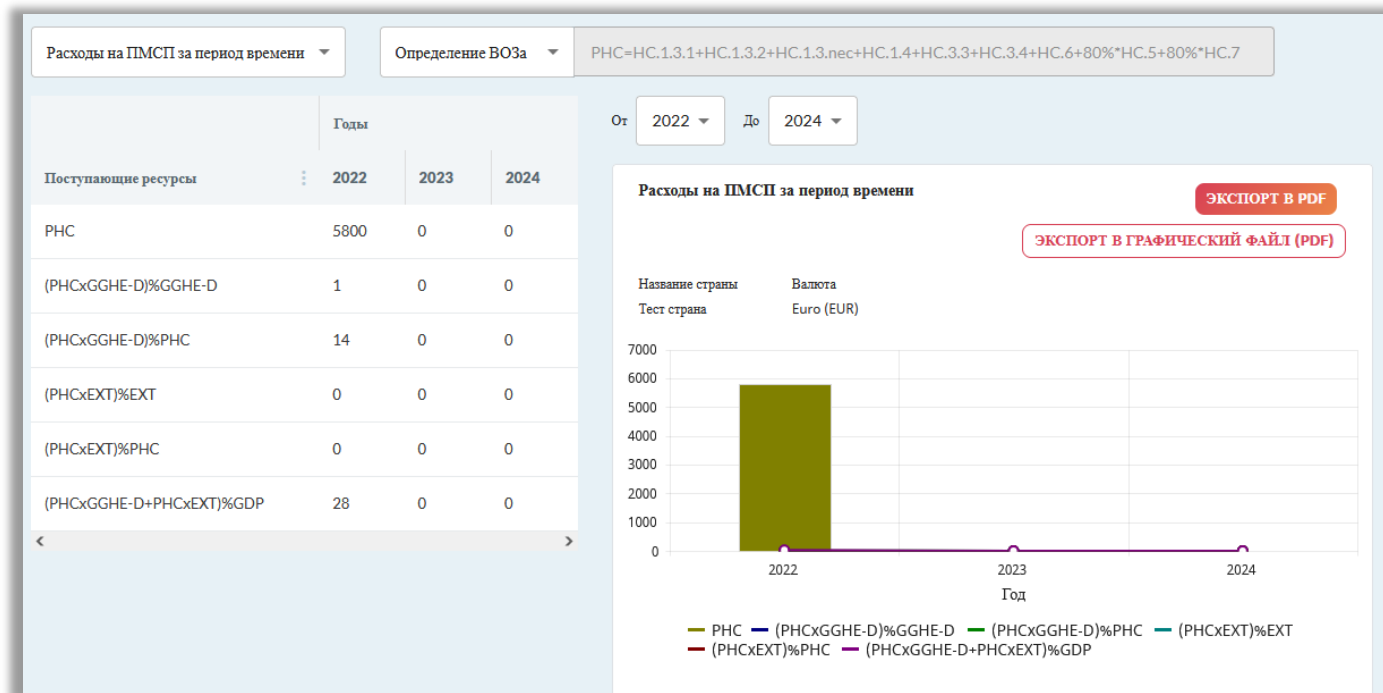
Расходы на ПМСП за период времени ▾

Определение ВОЗа ▾

PHC=HC.1.3.1+HC.1.3.2+HC.1.3.nec+HC.1.4+HC.3.3+HC.3.4+HC.6+80%*HC.5+80%*HC.7

| Поступающие ресурсы | Годы 2022 | 2023 | 2024 |
|---|---|---|---|
| PHC | 5800 | 0 | 0 |
| (PHCxGGHE-D)%GGHE-D | 1 | 0 | 0 |
| (PHCxGGHE-D)%PHC | 14 | 0 | 0 |
| (PHCxEXT)%EXT | 0 | 0 | 0 |
| (PHCxEXT)%PHC | 0 | 0 | 0 |
| (PHCxGGHE-D+PHCxEXT)%GDP | 28 | 0 | 0 |

От 2022 ▾ До 2024 ▾

Расходы на ПМСП за период времени

ЭКСПОРТ В PDF

ЭКСПОРТ В ГРАФИЧЕСКИЙ ФАЙЛ (PDF)

Название страны Валюта
Тест страна Euro (EUR)

7000
6000
5000
4000
3000
2000
1000
0

2022 2023 2024
Год

PHC (PHCxGGHE-D)%GGHE-D (PHCxGGHE-D)%PHC (PHCxEXT)%EXT (PHCxEXT)%PHC (PHCxGGHE-D+PHCxEXT)%GDP